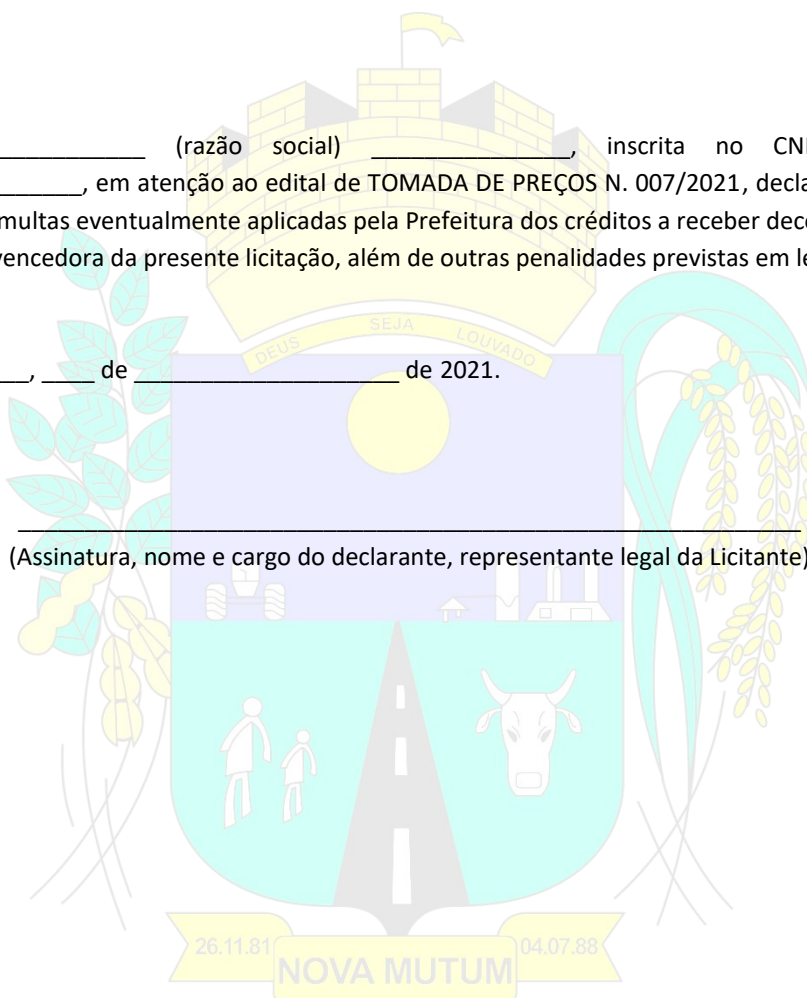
___________ (razão social) _______________, inscrita no CN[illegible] ______, em atenção ao edital de TOMADA DE PREÇOS N. 007/2021, decla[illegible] multas eventualmente aplicadas pela Prefeitura dos créditos a receber dec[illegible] vencedora da presente licitação, além de outras penalidades previstas em le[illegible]

SEJA LOUVADO DEUS

__, ____ de ___________________ de 2021.

_______________________________________________________

(Assinatura, nome e cargo do declarante, representante legal da Licitante)

26.11.81 NOVA MUTUM 04.07.88